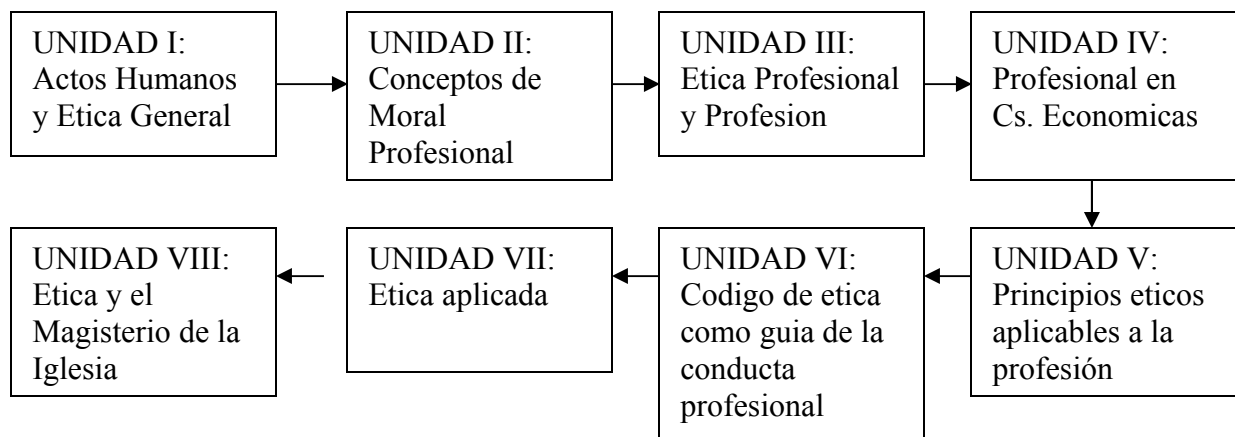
UNIDAD I: Actos Humanos y Etica General

UNIDAD II: Conceptos de Moral Profesional

UNIDAD III: Etica Profesional y Profesion

UNIDAD IV: Profesional en Cs. Economicas

UNIDAD V: Principios eticos aplicables a la profesión

UNIDAD VI: Codigo de etica como guia de la conducta profesional

UNIDAD VII: Etica aplicada

UNIDAD VIII: Etica y el Magisterio de la Iglesia